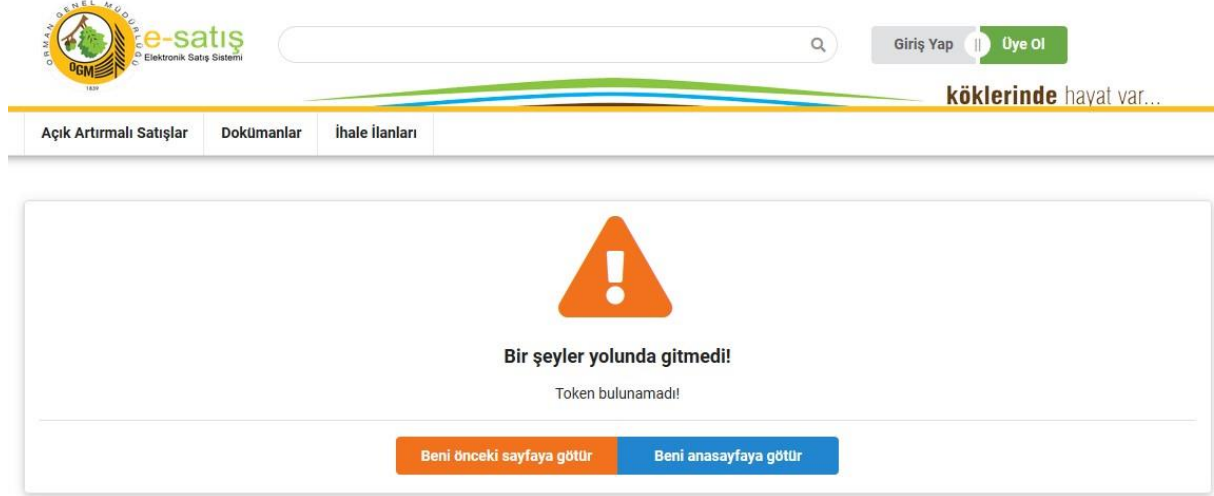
ORMAN GENEL MÜDÜRLÜĞÜ
OGM
1839
e-satış
Elektronik Satış Sistemi

Giriş Yap || Üye Ol

köklerinde hayat var...

Açık Artırmalı Satışlar | Dokümanlar | İhale İlanları

Bir şeyler yolunda gitmedi!

Token bulunamadı!

Beni önceki sayfaya götür | Beni anasayfaya götür